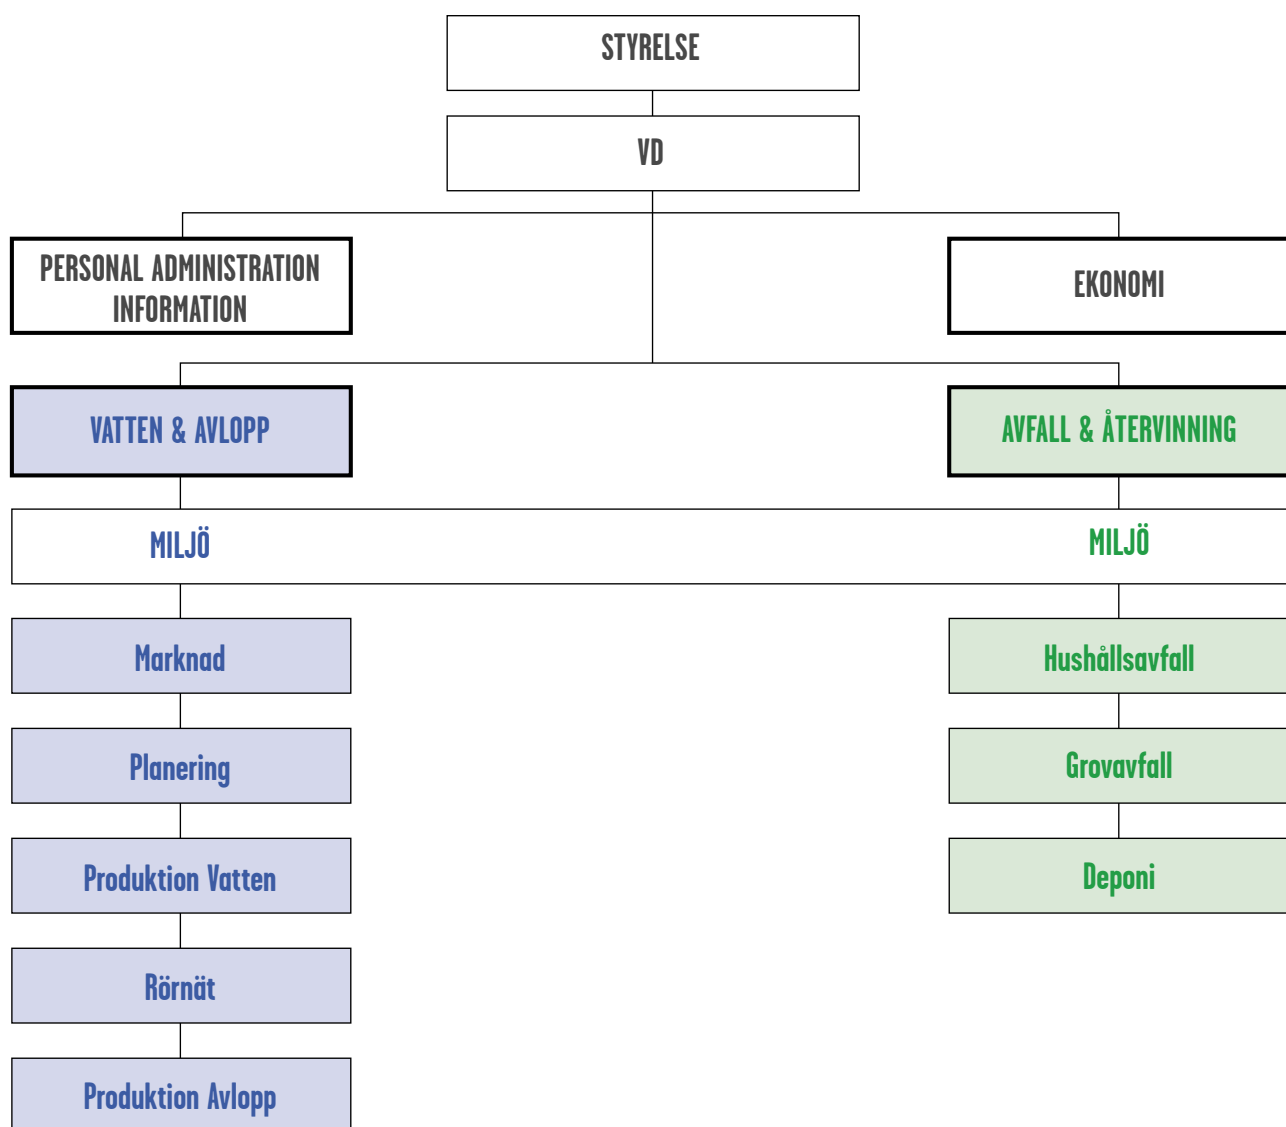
STYRELSE

VD

PERSONAL ADMINISTRATION INFORMATION

EKONOMI

VATTEN & AVLOPP

AVFALL & ÅTERVINNING

MILJÖ

MILJÖ

Marknad

Planering

Produktion Vatten

Rörnät

Produktion Avlopp

Hushållsavfall

Grovavfall

Deponi